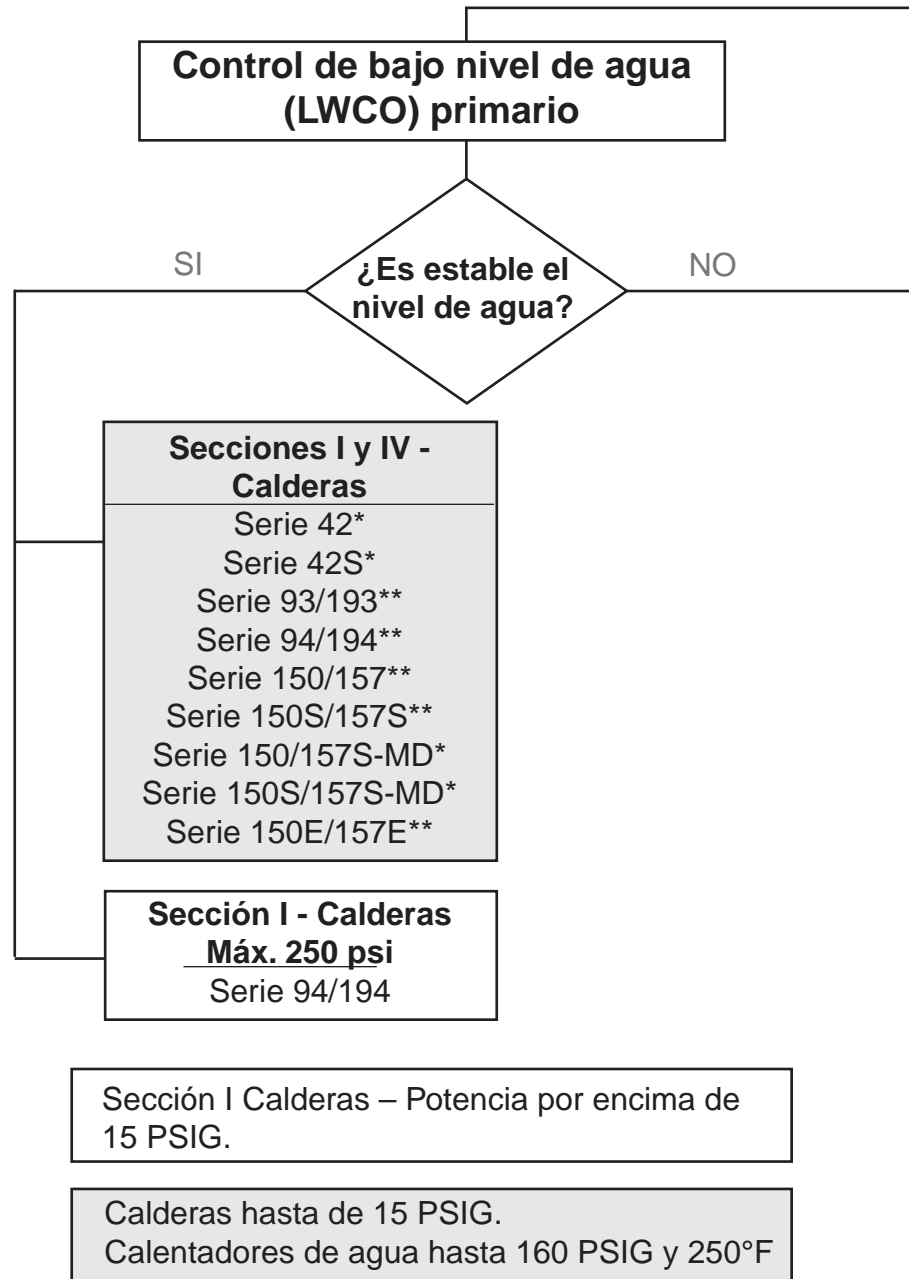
Control de bajo nivel de agua (LWCO) primario

SI

¿Es estable el nivel de agua?

NO

Secciones I y IV - Calderas
Serie 42*
Serie 42S*
Serie 93/193**
Serie 94/194**
Serie 150/157**
Serie 150S/157S**
Serie 150/157S-MD*
Serie 150S/157S-MD*
Serie 150E/157E**

Sección I - Calderas
Máx. 250 psi
Serie 94/194

Sección I Calderas – Potencia por encima de 15 PSIG.

Calderas hasta de 15 PSIG.
Calentadores de agua hasta 160 PSIG y 250°F